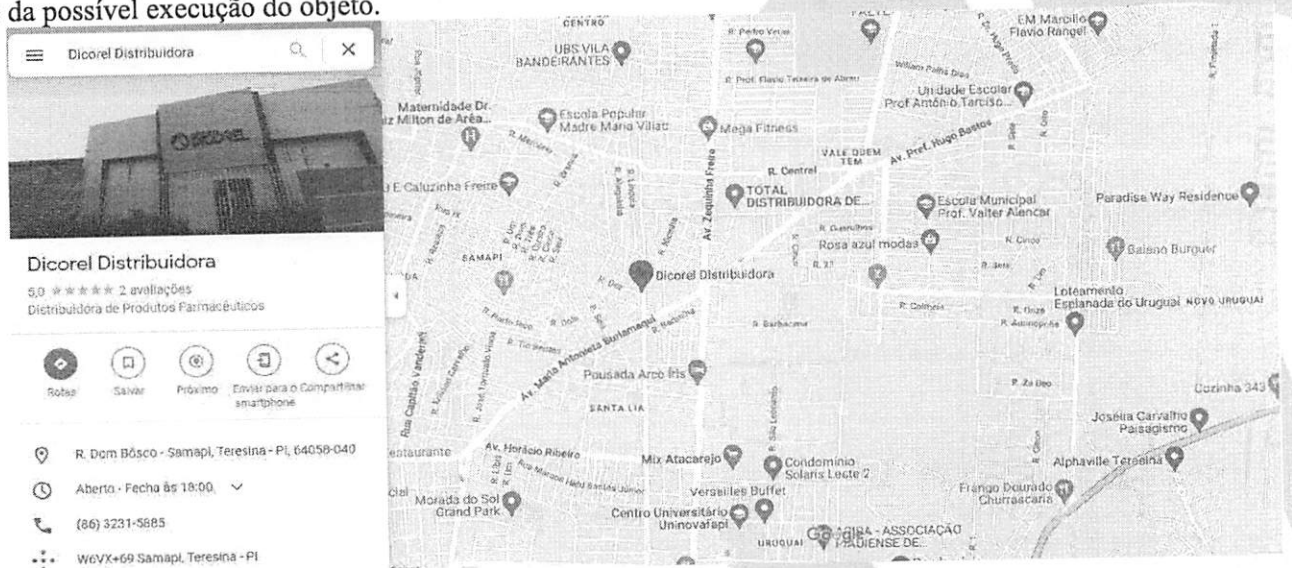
da possível execução do objeto.

Dicorel Distribuidora

Dicorel Distribuidora
5,0 ★★★★★ 2 avaliações
Distribuidora de Produtos Farmacêuticos

Rotas Salvar Próximo Enviar para o smartphone Compartilhar

R. Dom Bôsco - Samapi, Teresina - PI, 64058-040
Aberto · Fecha às 18:00
(86) 3231-5885
W6VX+69 Samapi, Teresina - PI

CENTRO
R. Pedro Veras
UBS VILA BANDEIRANTES
EM Marcilio Flavio Rangel
William Palha Dias
R. Prof. Flavio Teixeira de Abreu
Unidade Escolar Prof Antônio Tarcíso...
Maternidade Dr. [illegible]iz Milton de Aréa...
Escola Popular Madre Maria Villac
Mega Fitness
Av. Prof. Hugo Bastos
VALE QUEM TEM
R. Central
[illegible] E Caluzinha Freire
TOTAL DISTRIBUIDORA DE...
Av. Zequinha Freire
Escola Municipal Prof. Valter Alencar
Paradise Way Residence
SAMAPI
Rosa azul modas
R. Cinco
Balsno Burguer
Dicorel Distribuidora
R. Dez
R. Seis
Loteamento Esplanada do Uruguai
NOVO URUGUAI
R. Coelhos
R. Onze
R. Barbacena
R. Assunção
Av. Maria Antonieta Burlamaqui
Pousada Arco Íris
Rua Capitão Vanderlei
R. Zé Deo
Cozinha 343
SANTA LIA
Joséira Carvalho Paisagismo
Av. Horácio Ribeiro
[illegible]estaurante
Mix Atacarejo
Condomínio Solaris Leste 2
Alphaville Teresina
Frango Dourado Churrascaria
Versailles Buffet
Morada do Sol Grand Park
Centro Universitário Uninovafapi
URUGUAI
Google
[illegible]GIBA - ASSOCIAÇÃO PIAUIENSE DE...